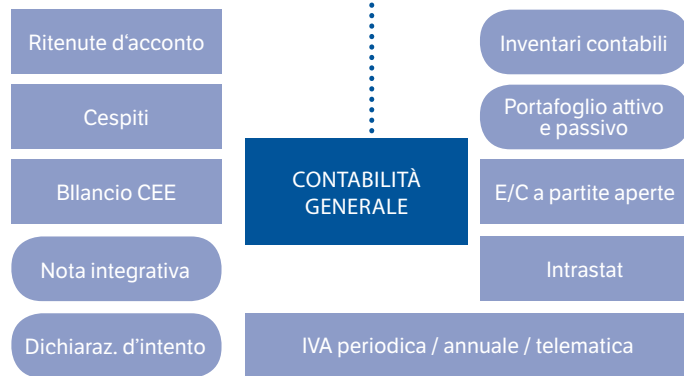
Ritenute d'acconto

Cespiti

Bllancio CEE

Nota integrativa

Dichiaraz. d'intento

CONTABILITÀ GENERALE

Inventari contabili

Portafoglio attivo e passivo

E/C a partite aperte

Intrastat

IVA periodica / annuale / telematica